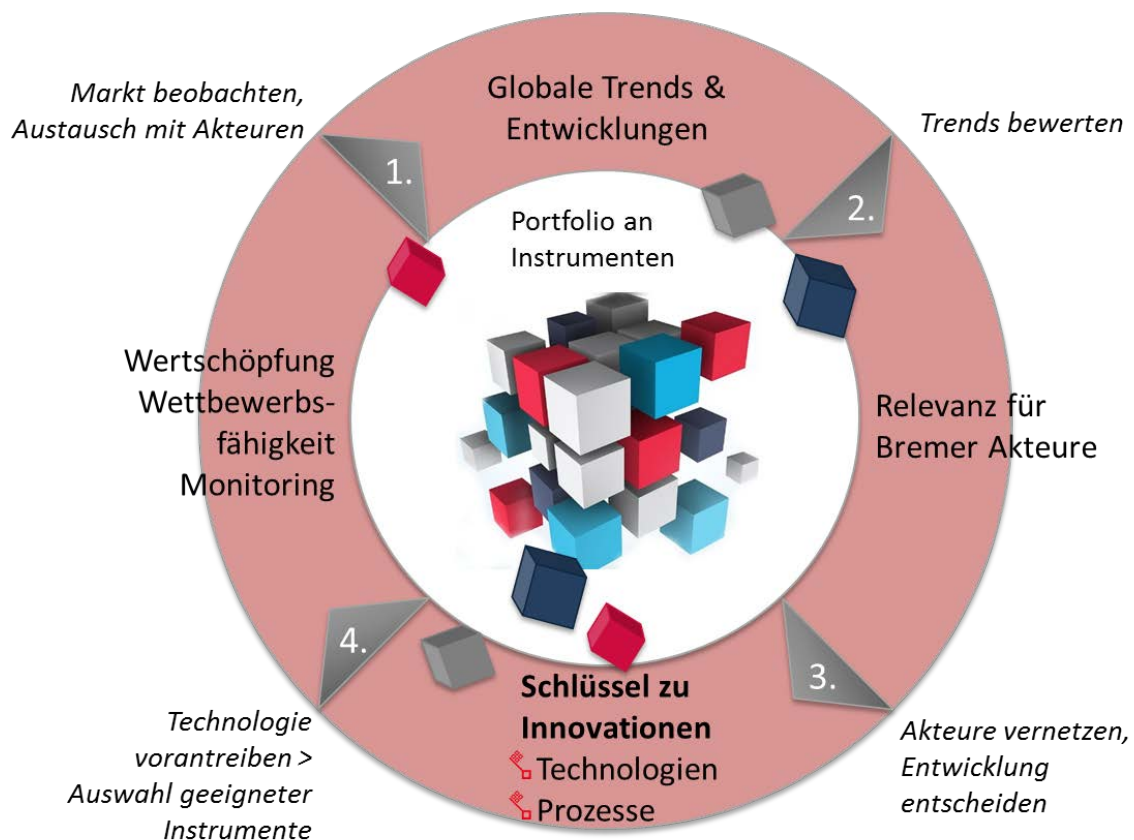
Markt beobachten, Austausch mit Akteuren

Globale Trends & Entwicklungen

Trends bewerten

1.

2.

Portfolio an Instrumenten

Wertschöpfung Wettbewerbsfähigkeit Monitoring

Relevanz für Bremer Akteure

4.

3.

Schlüssel zu Innovationen
Technologien
Prozesse

Technologie vorantreiben > Auswahl geeigneter Instrumente

Akteure vernetzen, Entwicklung entscheiden